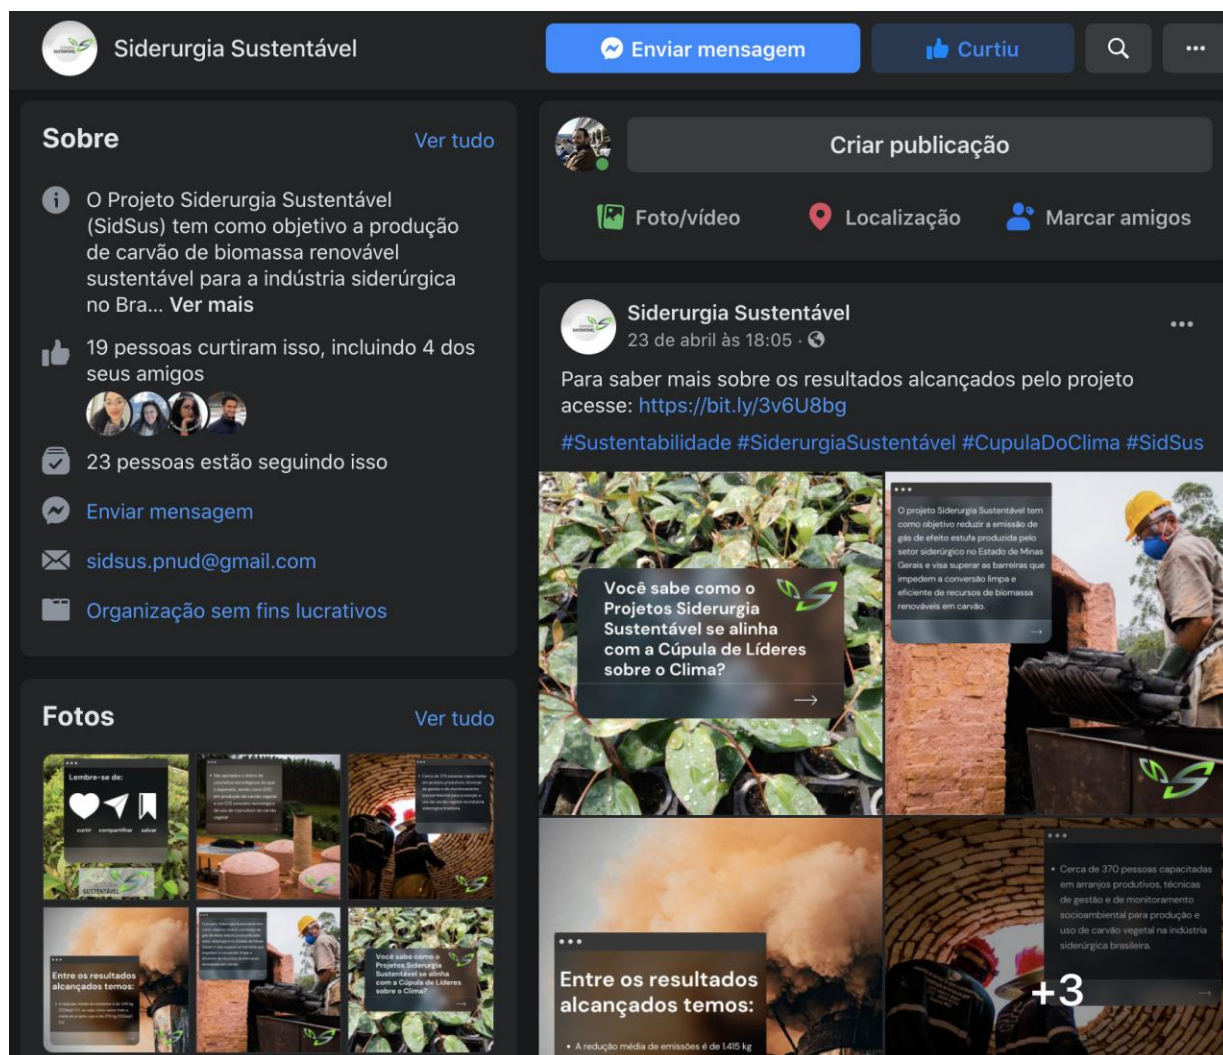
Siderurgia Sustentável

Enviar mensagem

Curtiu

...

Sobre

Ver tudo

O Projeto Siderurgia Sustentável (SidSus) tem como objetivo a produção de carvão de biomassa renovável sustentável para a indústria siderúrgica no Bra... Ver mais

19 pessoas curtiram isso, incluindo 4 dos seus amigos

23 pessoas estão seguindo isso

Enviar mensagem

sidsus.pnud@gmail.com

Organização sem fins lucrativos

Fotos

Ver tudo

Lembre-se de:

curtir compartilhar salvar

SUSTENTÁVEL

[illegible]

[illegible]

Entre os resultados alcançados temos:

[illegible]

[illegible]

Você sabe como o Projetos Siderurgia Sustentável se alinha com a Cúpula de Líderes sobre o Clima?

Criar publicação

Foto/vídeo

Localização

Marcar amigos

Siderurgia Sustentável

23 de abril às 18:05 ·

...

Para saber mais sobre os resultados alcançados pelo projeto acesse: https://bit.ly/3v6U8bg

#Sustentabilidade #SiderurgiaSustentável #CupulaDoClima #SidSus

Você sabe como o Projetos Siderurgia Sustentável se alinha com a Cúpula de Líderes sobre o Clima?

O projeto Siderurgia Sustentável tem como objetivo reduzir a emissão de gás de efeito estufa produzida pelo setor siderúrgico no Estado de Minas Gerais e visa superar as barreiras que impedem a conversão limpa e eficiente de recursos de biomassa renováveis em carvão.

Entre os resultados alcançados temos:

• A redução média de emissões é de 1.415 kg

• Cerca de 370 pessoas capacitadas em arranjos produtivos, técnicas de gestão e de monitoramento socioambiental para produção e uso de carvão vegetal na indústria siderúrgica brasileira.

+3